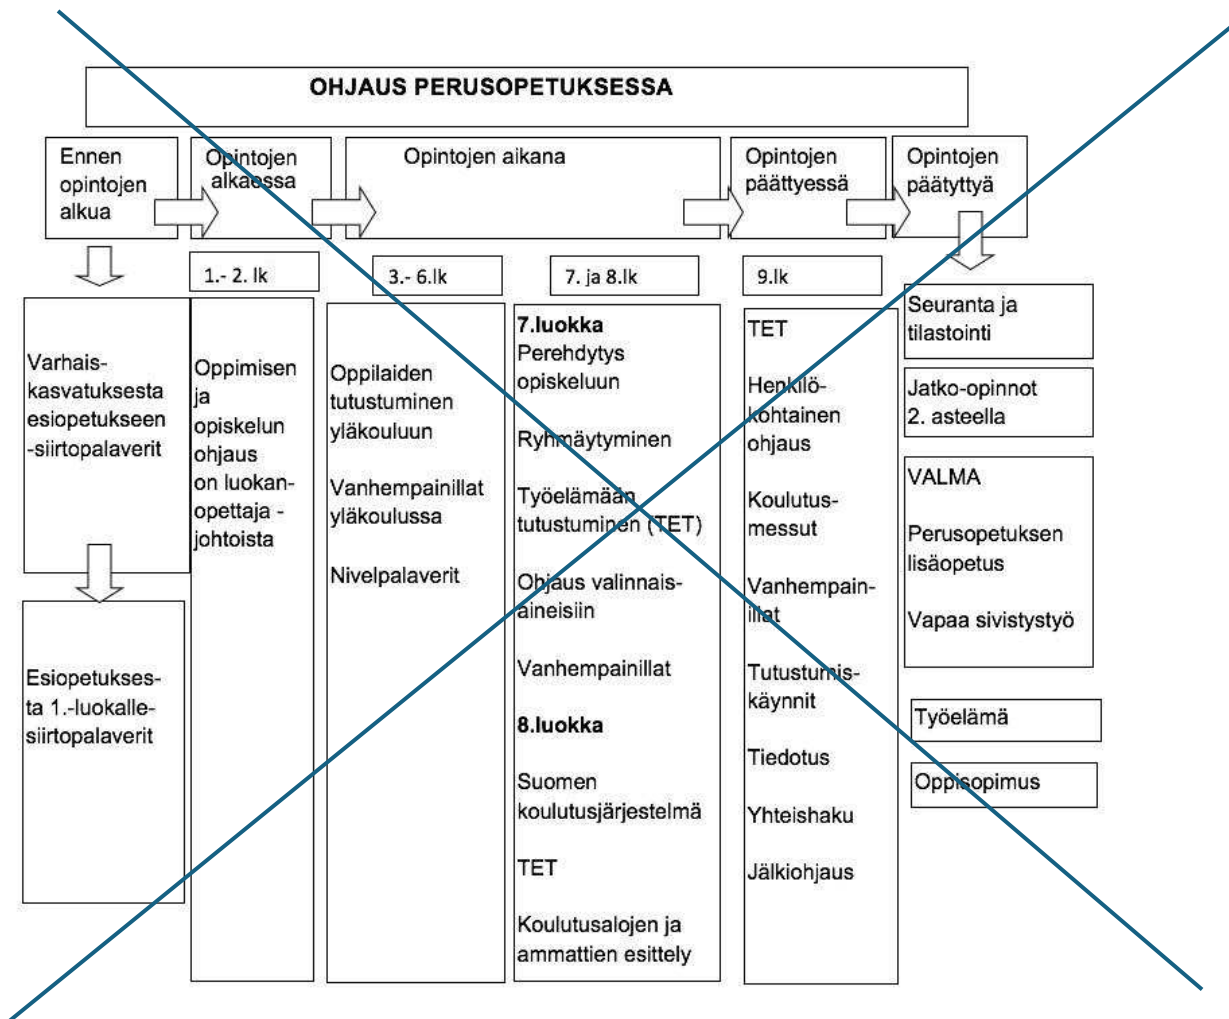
OHJAUS PERUSOPETUKSESSA

Ennen opintojen alkua

Opintojen alkaessa

Opintojen aikana

Opintojen päättyessä

Opintojen päätyttyä

1.- 2. lk

3.- 6.lk

7. ja 8.lk

9.lk

Varhaiskasvatuksesta esiopetukseen -siirtopalaverit

Esiopetuksesta 1.-luokalle-siirtopalaverit

Oppimisen ja opiskelun ohjaus on luokanopettaja -johtoista

Oppilaiden tutustuminen yläkouluun

Vanhempainillat yläkoulussa

Nivelpalaverit

**7.luokka**
Perehdytys opiskeluun

Ryhmäytyminen

Työelämään tutustuminen (TET)

Ohjaus valinnaisaineisiin

Vanhempainillat

**8.luokka**

Suomen koulutusjärjestelmä

TET

Koulutusalojen ja ammattien esittely

TET

Henkilökohtainen ohjaus

Koulutusmessut

Vanhempainillat

Tutustumiskäynnit

Tiedotus

Yhteishaku

Jälkiohjaus

Seuranta ja tilastointi

Jatko-opinnot 2. asteella

VALMA

Perusopetuksen lisäopetus

Vapaa sivistystyö

Työelämä

Oppisopimus